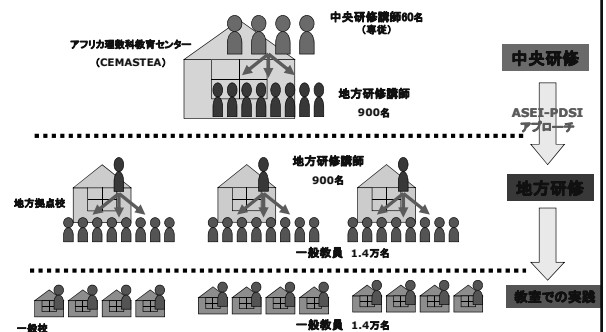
中央研修講師80名
(専従)

アフリカ理数科教育センター
(CEMASTEA)

中央研修

地方研修講師
900名

ASEI-PDSI
アプローチ

地方研修講師
900名

地方拠点校

地方研修

一般教員 1.4万名

教室での実践

一般校

一般教員 1.4万名